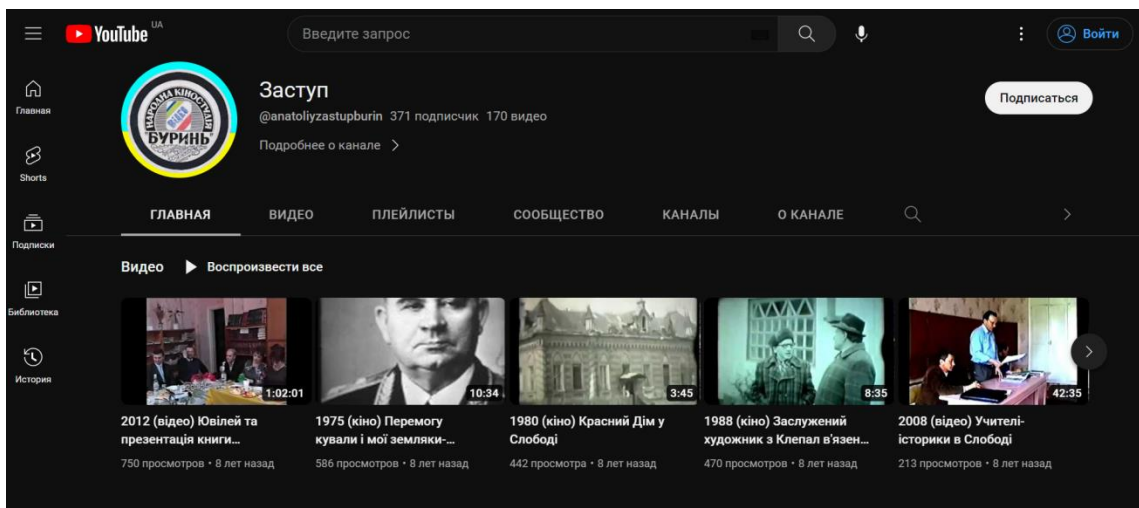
YouTube UA

Введите запрос

Войти

Главная

Shorts

Подписки

Библиотека

История

НАРОДНА КІНОСТУДІЯ
БУРИНЬ

Заступ

@anatoliyzastupburin 371 подписчик 170 видео

Подробнее о канале >

Подписаться

ГЛАВНАЯ ВИДЕО ПЛЕЙЛИСТЫ СООБЩЕСТВО КАНАЛЫ О КАНАЛЕ

Видео Воспроизвести все

1:02:01
2012 (відео) Ювілей та презентація книги...
750 просмотров • 8 лет назад

10:34
1975 (кіно) Перемогу кували і мої земляки-...
586 просмотров • 8 лет назад

3:45
1980 (кіно) Красний Дім у Слободі
442 просмотра • 8 лет назад

8:35
1988 (кіно) Заслужений художник з Клепал в'язен...
470 просмотров • 8 лет назад

42:35
2008 (відео) Учителі-історики в Слободі
213 просмотров • 8 лет назад